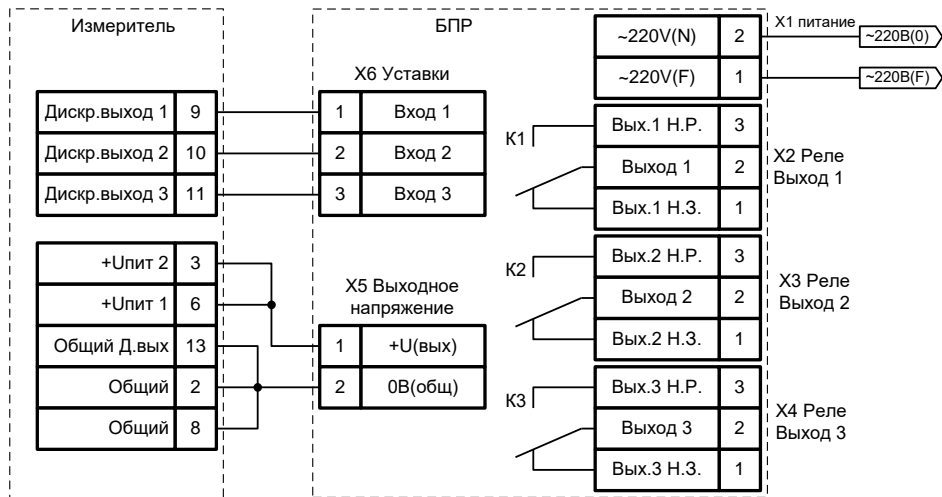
Измеритель

Дискр.выход 1 | 9
Дискр.выход 2 | 10
Дискр.выход 3 | 11

+Uпит 2 | 3
+Uпит 1 | 6
Общий Д.вых | 13
Общий | 2
Общий | 8

БПР

X6 Уставки

1 | Вход 1
2 | Вход 2
3 | Вход 3

X5 Выходное напряжение

1 | +U(вых)
2 | 0В(общ)

~220V(N) | 2
~220V(F) | 1

X1 питание
~220В(0)
~220В(F)

K1
Вых.1 Н.Р. | 3
Выход 1 | 2
Вых.1 Н.З. | 1
X2 Реле Выход 1

K2
Вых.2 Н.Р. | 3
Выход 2 | 2
Вых.2 Н.З. | 1
X3 Реле Выход 2

K3
Вых.3 Н.Р. | 3
Выход 3 | 2
Вых.3 Н.З. | 1
X4 Реле Выход 3